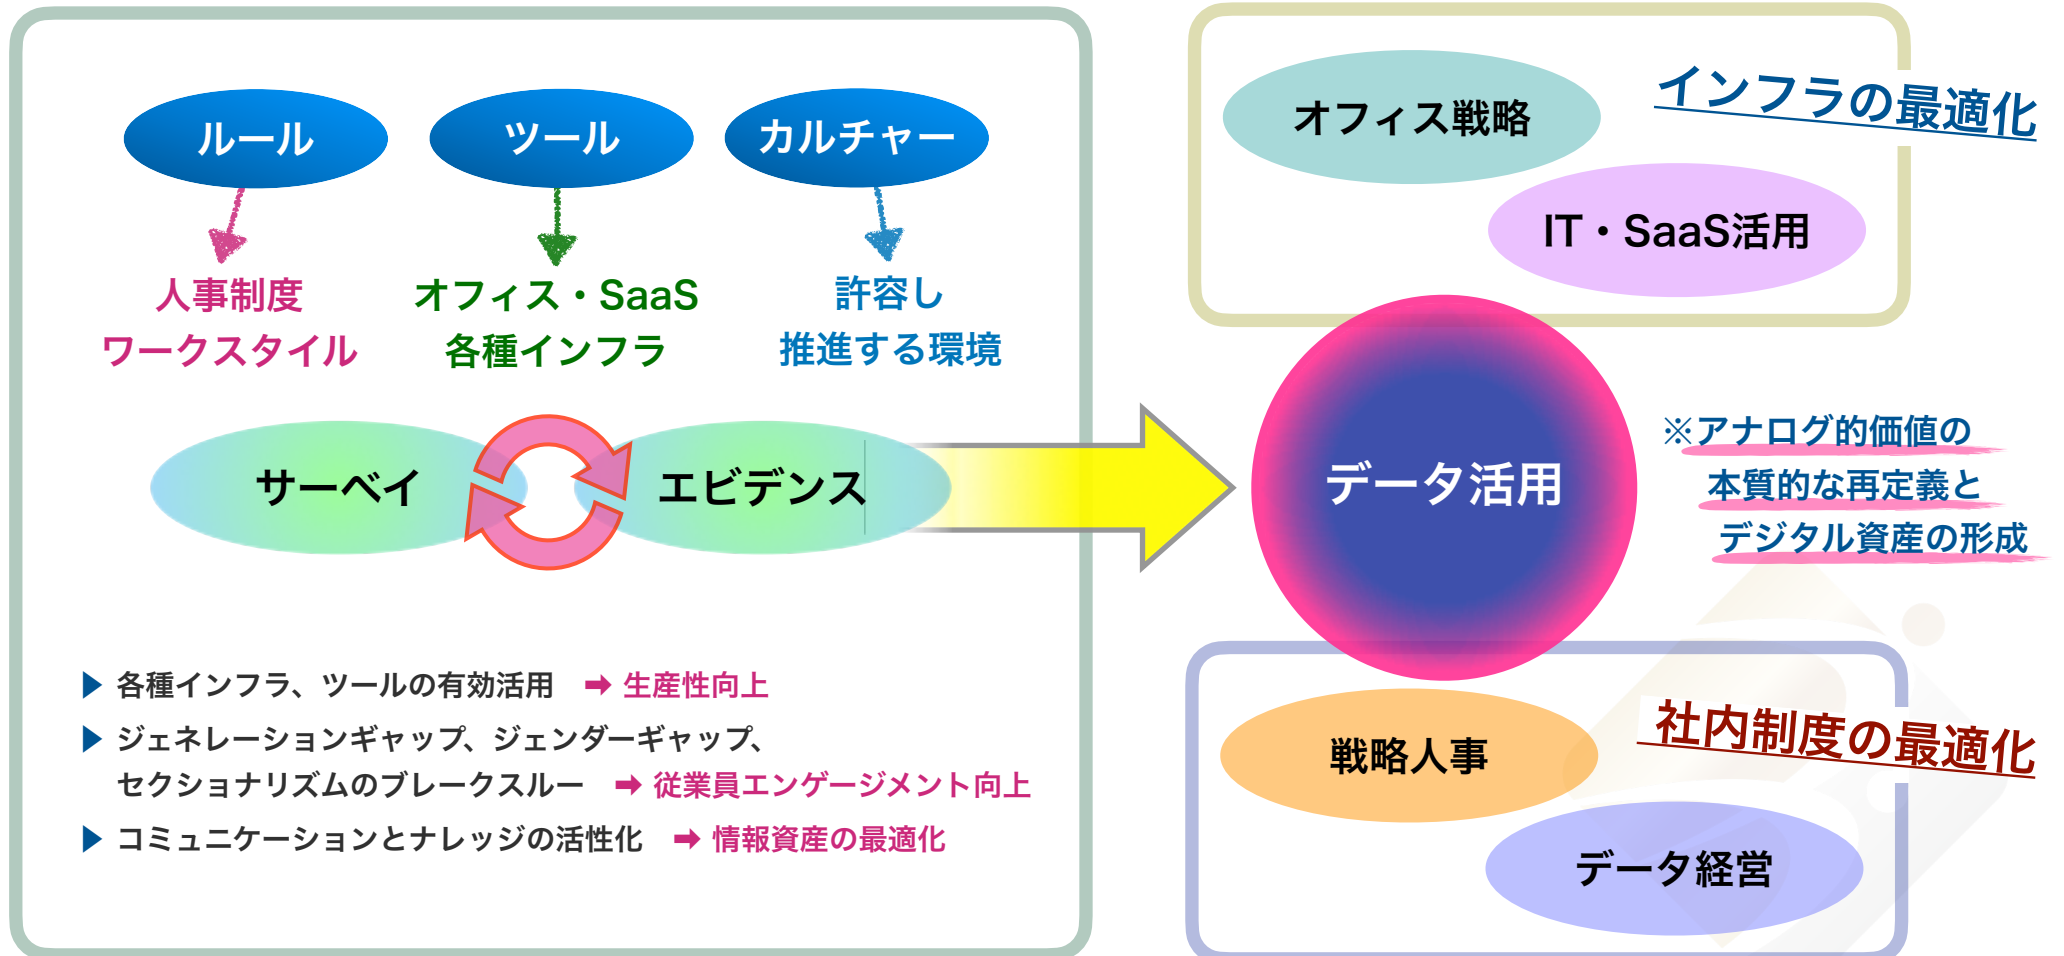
ルール

ツール

カルチャー

人事制度
ワークスタイル

オフィス・SaaS
各種インフラ

許容し
推進する環境

サーベイ

エビデンス

▶ 各種インフラ、ツールの有効活用 ➡ 生産性向上

▶ ジェネレーションギャップ、ジェンダーギャップ、セクショナリズムのブレークスルー ➡ 従業員エンゲージメント向上

▶ コミュニケーションとナレッジの活性化 ➡ 情報資産の最適化

オフィス戦略

インフラの最適化

IT・SaaS活用

データ活用

※アナログ的価値の
本質的な再定義と
デジタル資産の形成

戦略人事

社内制度の最適化

データ経営